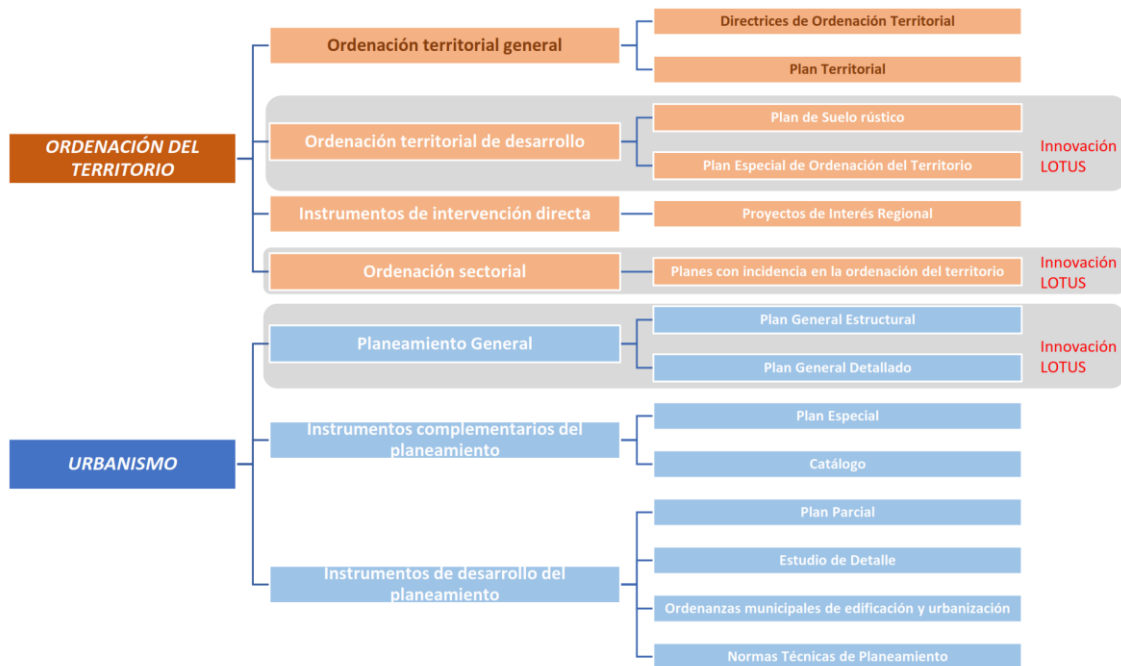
ORDENACIÓN DEL TERRITORIO

Ordenación territorial general

Directrices de Ordenación Territorial

Plan Territorial

Ordenación territorial de desarrollo

Plan de Suelo rústico

Plan Especial de Ordenación del Territorio

Innovación LOTUS

Instrumentos de intervención directa

Proyectos de Interés Regional

Ordenación sectorial

Planes con incidencia en la ordenación del territorio

Innovación LOTUS

URBANISMO

Planeamiento General

Plan General Estructural

Plan General Detallado

Innovación LOTUS

Instrumentos complementarios del planeamiento

Plan Especial

Catálogo

Instrumentos de desarrollo del planeamiento

Plan Parcial

Estudio de Detalle

Ordenanzas municipales de edificación y urbanización

Normas Técnicas de Planeamiento